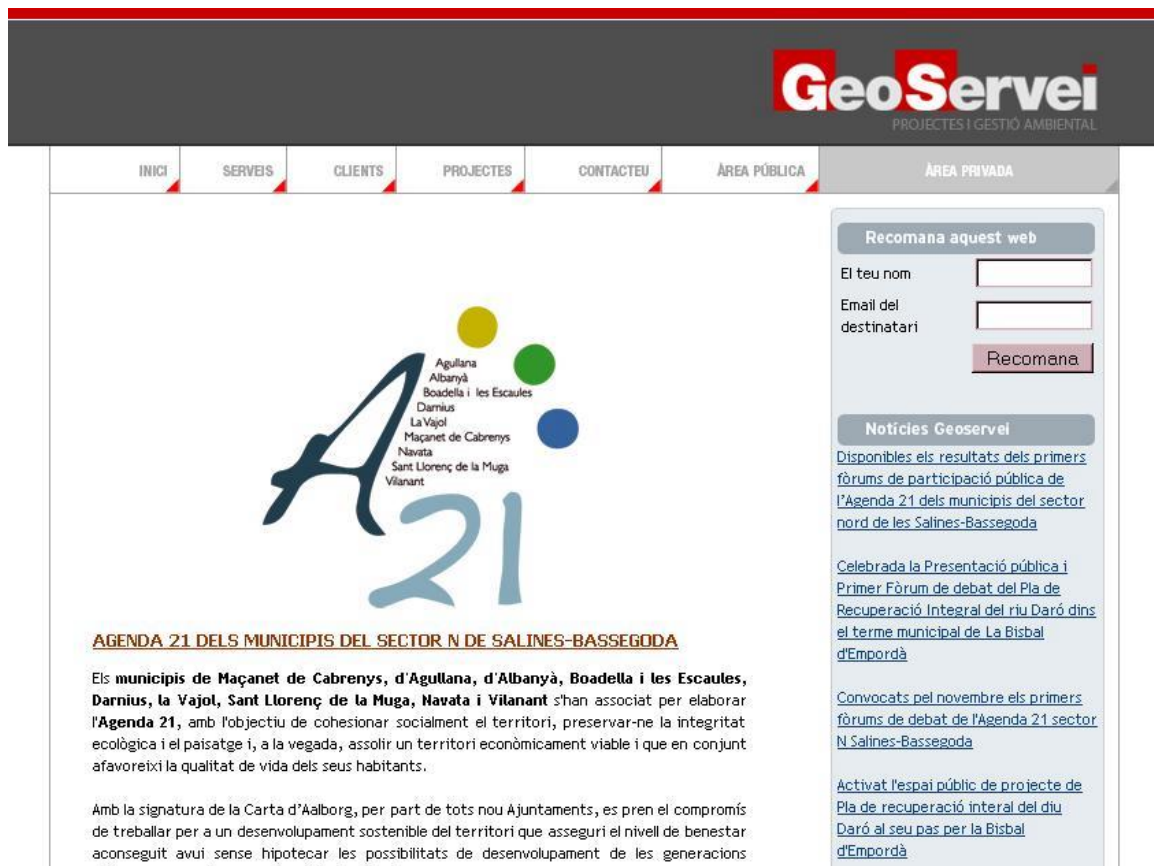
GeoServei
PROJECTES I GESTIÓ AMBIENTAL

INICI SERVEIS CLIENTS PROJECTES CONTACTEU ÀREA PÚBLICA ÀREA PRIVADA

Agullana
Albanyà
Boadella i les Escaules
Darnius
La Vajol
Maçanet de Cabrenys
Navata
Sant Llorenç de la Muga
Vilanant
A21

AGENDA 21 DELS MUNICIPIS DEL SECTOR N DE SALINES-BASSEGODA

Els **municipis de Maçanet de Cabrenys, d'Agullana, d'Albanyà, Boadella i les Escaules, Darnius, la Vajol, Sant Llorenç de la Muga, Navata i Vilanant** s'han associat per elaborar l'**Agenda 21**, amb l'objectiu de cohesionar socialment el territori, preservar-ne la integritat ecològica i el paisatge i, a la vegada, assolir un territori econòmicament viable i que en conjunt afavoreixi la qualitat de vida dels seus habitants.

Amb la signatura de la Carta d'Aalborg, per part de tots nou Ajuntaments, es pren el compromís de treballar per a un desenvolupament sostenible del territori que asseguri el nivell de benestar aconseguit avui sense hipotecar les possibilitats de desenvolupament de les generacions

Recomana aquest web
El teu nom
Email del destinatari
Recomana

Notícies Geoservei
Disponibles els resultats dels primers fòrums de participació pública de l'Agenda 21 dels municipis del sector nord de les Salines-Bassegoda

Celebrada la Presentació pública i Primer Fòrum de debat del Pla de Recuperació Integral del riu Daró dins el terme municipal de La Bisbal d'Empordà

Convocats pel novembre els primers fòrums de debat de l'Agenda 21 sector N Salines-Bassegoda

Activat l'espai públic de projecte de Pla de recuperació interal del diu Daró al seu pas per la Bisbal d'Empordà